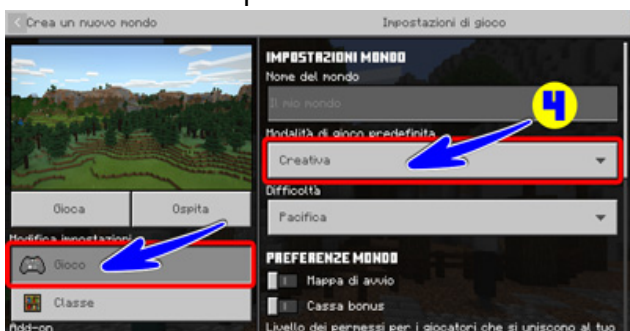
Crea un nuovo mondo
Impostazioni di gioco
IMPOSTAZIONI MONDO
Nome del mondo
Il mio mondo
4
Modalità di gioco predefinita
Creativa
Gioca
Ospita
Difficoltà
Pacifica
Modifica impostazioni
Gioco
PREFERENZE MONDO
Mappa di avvio
Classe
Cassa bonus
Add-on
Livello dei permessi per i giocatori che si uniscono al tuo